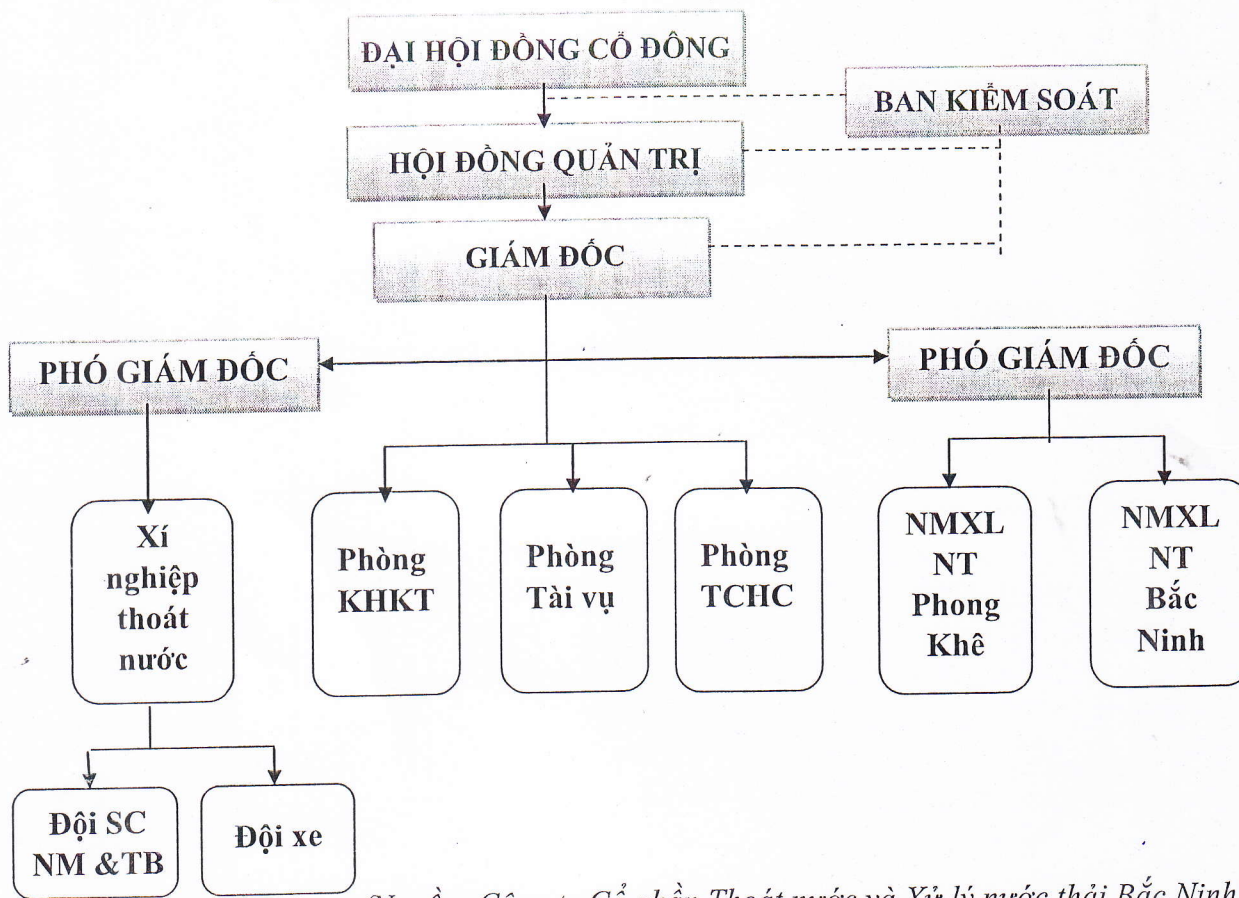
ĐẠI HỘI ĐỒNG CỔ ĐÔNG

BAN KIỂM SOÁT

HỘI ĐỒNG QUẢN TRỊ

GIÁM ĐỐC

PHÓ GIÁM ĐỐC

PHÓ GIÁM ĐỐC

Xí nghiệp thoát nước

Phòng KHKT

Phòng Tài vụ

Phòng TCHC

NMXL NT Phong Khê

NMXL NT Bắc Ninh

Đội SC NM &TB

Đội xe

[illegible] Công ty Cổ phần Thoát nước và Xử lý nước thải Bắc Ninh